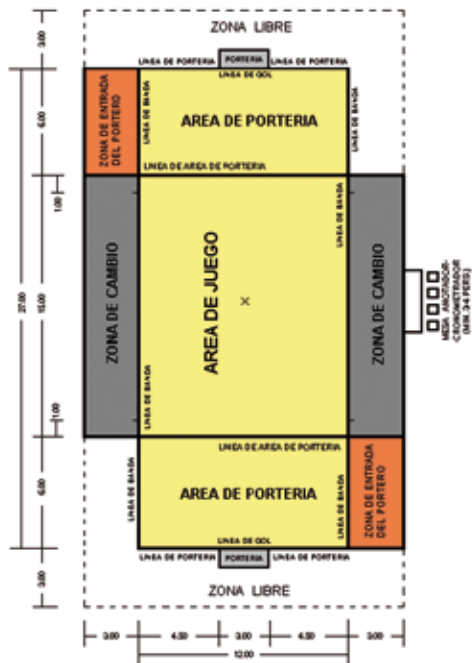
ZONA LIBRE

3.00

LINEA DE PORTERIA PORTERIA LINEA DE PORTERIA

LINEA DE GOL

ZONA DE ENTRADA DEL PORTERO

LINEA DE BANDA

AREA DE PORTERIA

LINEA DE BANDA

6.00

LINEA DE AREA DE PORTERIA

1.00

ZONA DE CAMBIO

LINEA DE BANDA

AREA DE JUEGO

ZONA DE CAMBIO

MESA ANOTADOR-CRONOMETRADOR (MIN. 24 PIES)

27.00

15.00

LINEA DE BANDA

1.00

LINEA DE AREA DE PORTERIA

LINEA DE BANDA

AREA DE PORTERIA

LINEA DE BANDA

ZONA DE ENTRADA DEL PORTERO

6.00

LINEA DE GOL

LINEA DE PORTERIA PORTERIA LINEA DE PORTERIA

3.00

ZONA LIBRE

3.00 4.50 3.00 4.50 3.00

12.00